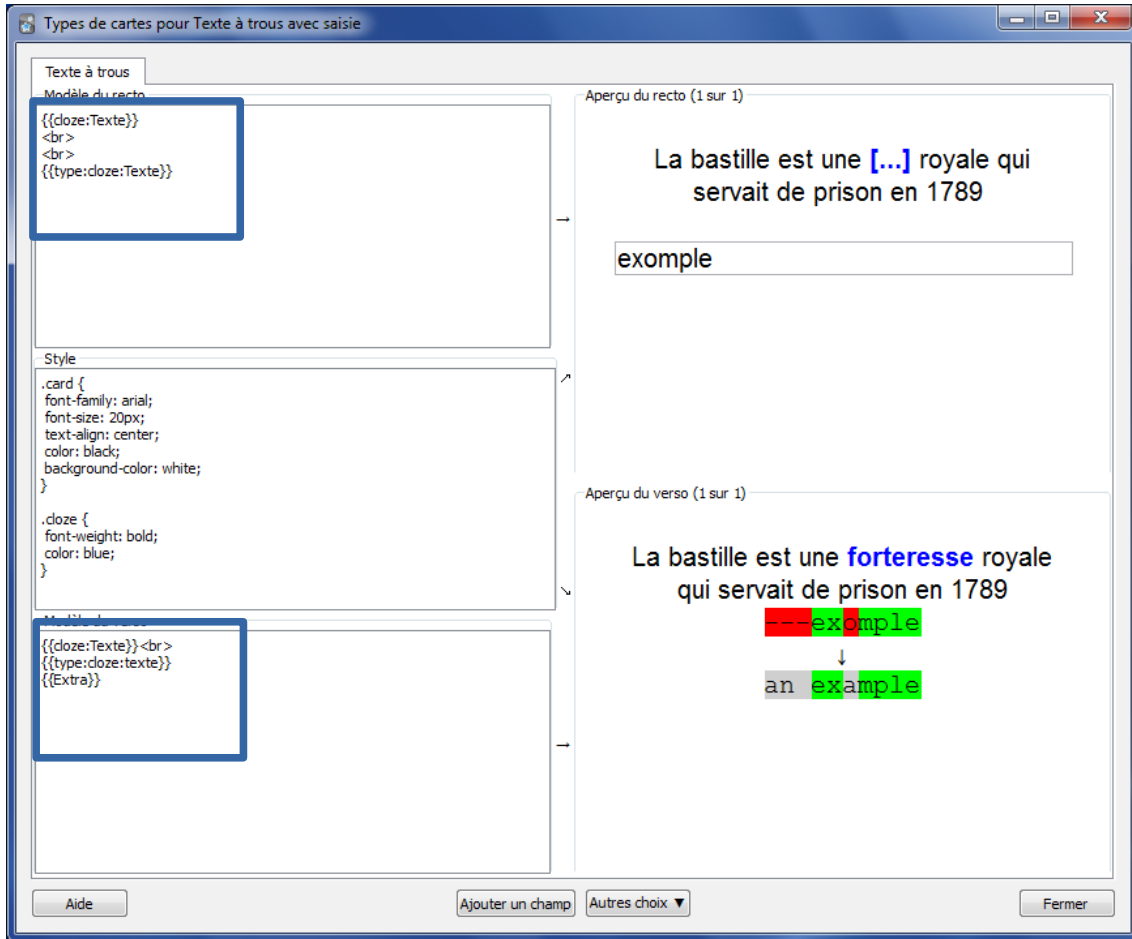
Types de cartes pour Texte à trous avec saisie

Texte à trous

Modèle du recto

{{cloze:Texte}}
<br>
<br>
{{type:cloze:Texte}}

Aperçu du recto (1 sur 1)

La bastille est une [...] royale qui servait de prison en 1789

exomple

Style

.card {
font-family: arial;
font-size: 20px;
text-align: center;
color: black;
background-color: white;
}

.cloze {
font-weight: bold;
color: blue;
}

Modèle du verso

{{cloze:Texte}}<br>
{{type:cloze:texte}}
{{Extra}}

Aperçu du verso (1 sur 1)

La bastille est une forteresse royale qui servait de prison en 1789

---exomple
↓
an example

Aide

Ajouter un champ

Autres choix ▼

Fermer